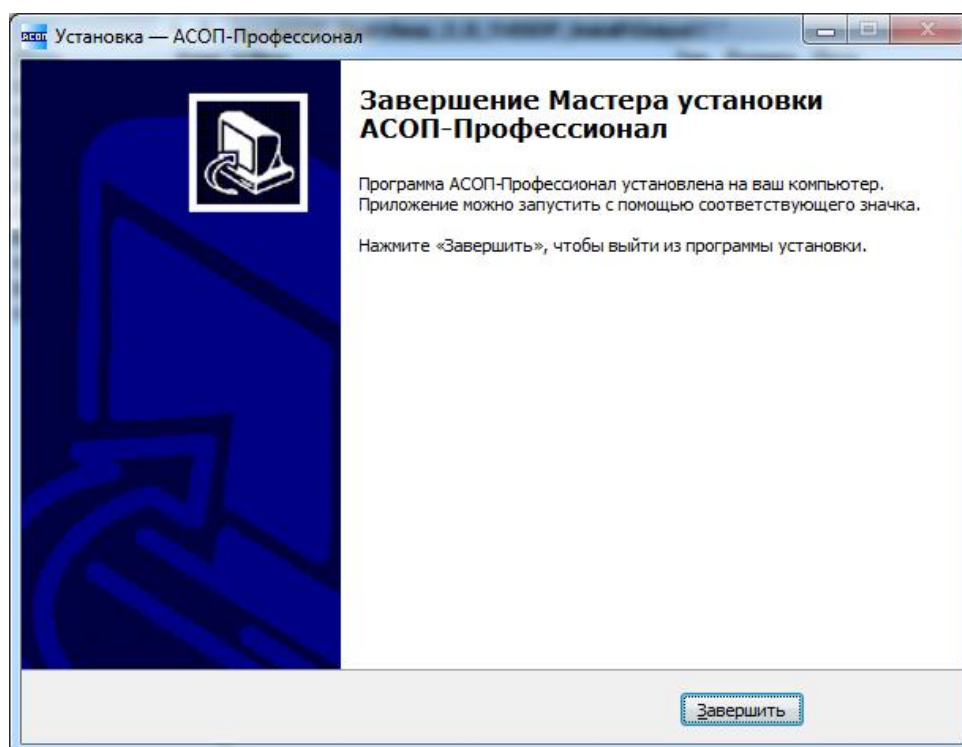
Установка — АСОП-Профессионал

Завершение Мастера установки АСОП-Профессионал

Программа АСОП-Профессионал установлена на ваш компьютер. Приложение можно запустить с помощью соответствующего значка.

Нажмите «Завершить», чтобы выйти из программы установки.

Завершить